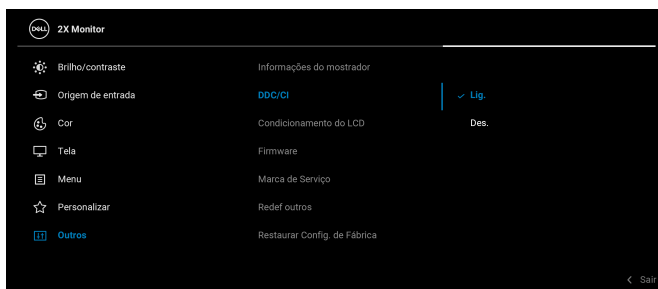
DELL 2X Monitor

Brilho/contraste
Origem de entrada
Cor
Tela
Menu
Personalizar
Outros

Informações do mostrador
DDC/CI
Condicionamento do LCD
Firmware
Marca de Serviço
Redef outros
Restaurar Config. de Fábrica

✓ Lig.
Des.

< Sair